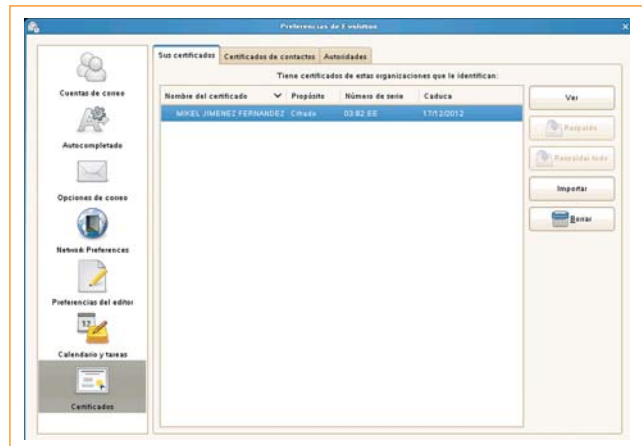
Preferencias de Evolution

Cuentas de correo

Autocompletado

Opciones de correo

Network Preferences

Preferencias del editor

Calendario y tareas

Certificados

Sus certificados | Certificados de contactos | Autoridades

Tiene certificados de estas organizaciones que le identifican:

| Nombre del certificado | Propósito | Número de serie | Caduca |
|---|---|---|---|
| MIKEL JIMENEZ FERNANDEZ | Cifrado | 03:82:EE | 17/12/2012 |

Ver

Respaldo

Respaldar todo

Importar

Borrar